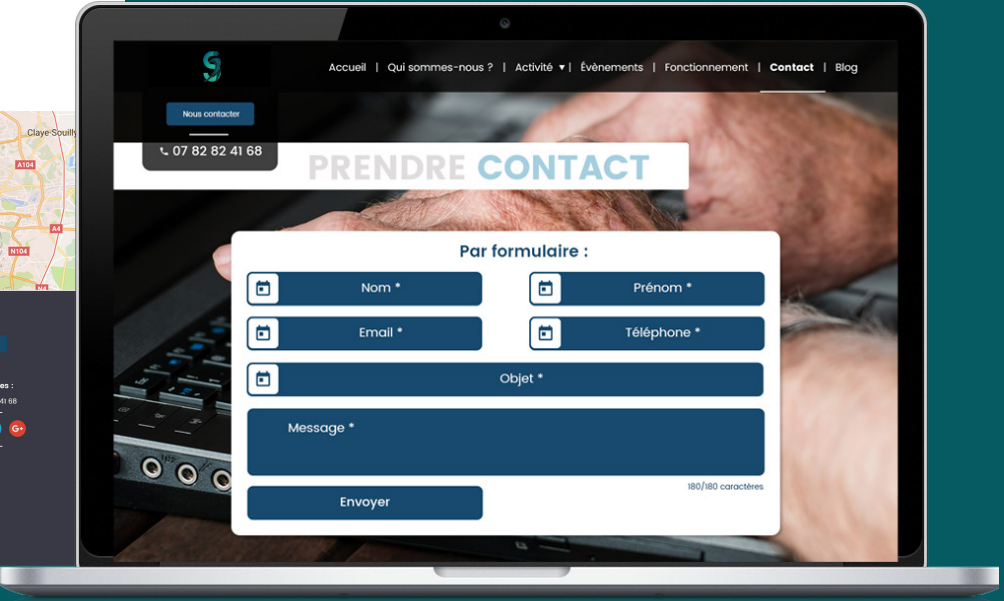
Claye-Souilly
A104
A4
N104

es :
41 68
G+

Accueil | Qui sommes-nous ? | Activité ▾ | Évènements | Fonctionnement | Contact | Blog

Nous contacter

07 82 82 41 68

PRENDRE CONTACT

Par formulaire :

Nom *

Prénom *

Email *

Téléphone *

Objet *

Message *

180/180 caractères

Envoyer